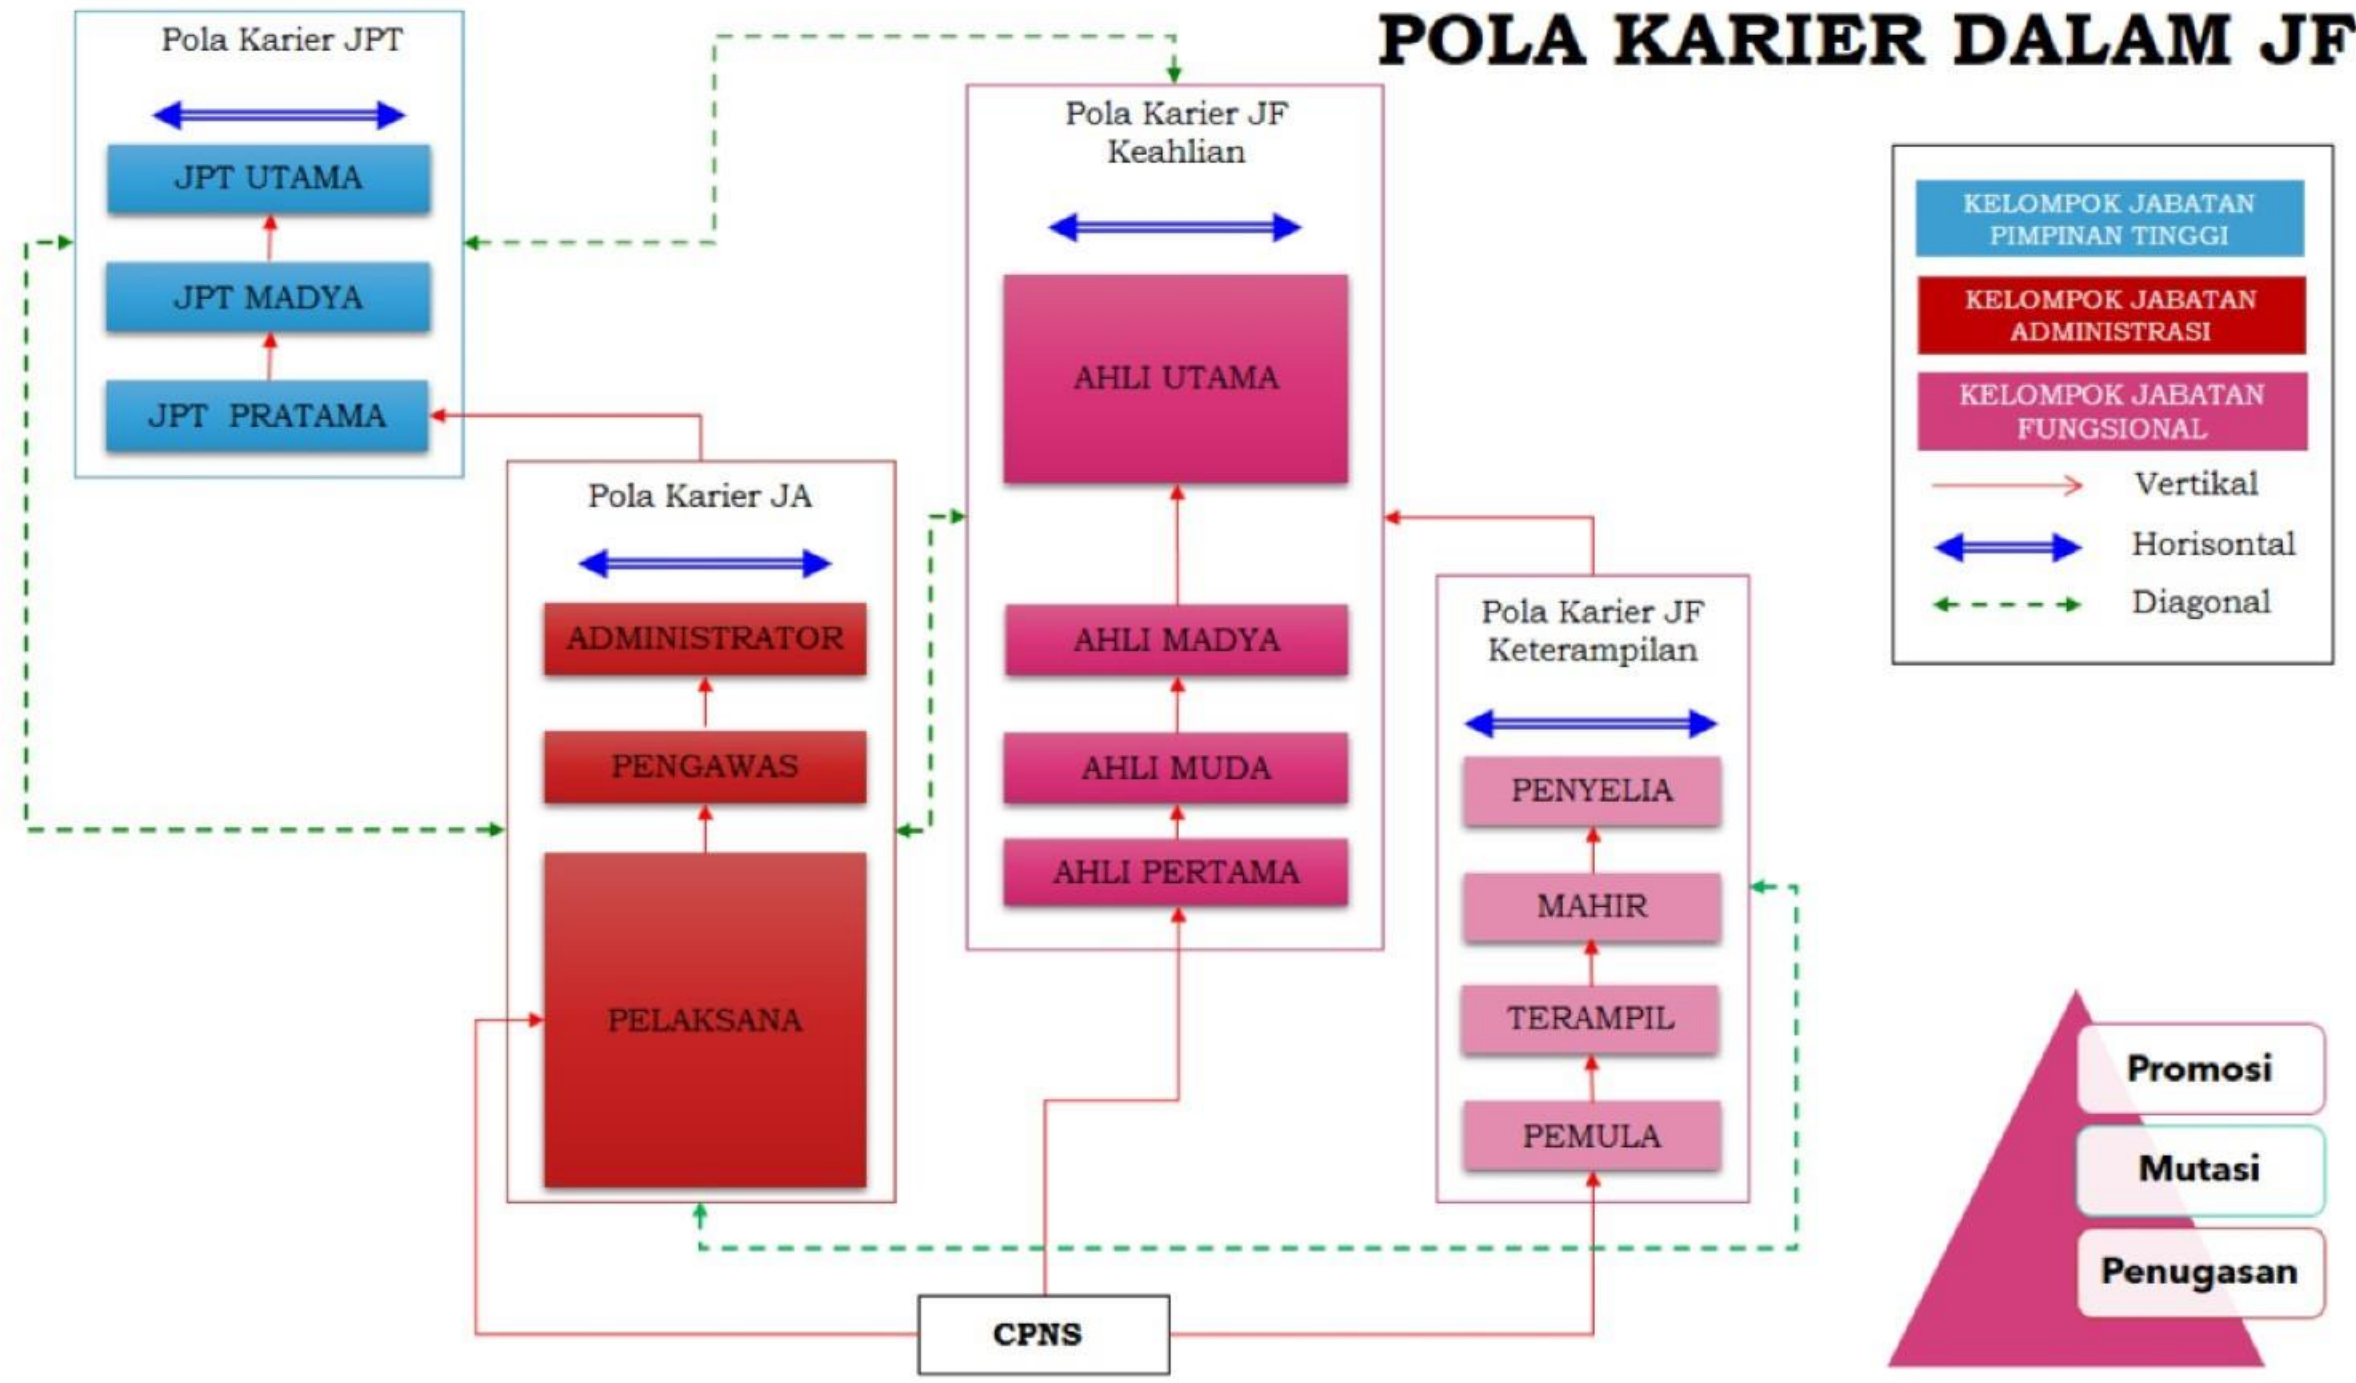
POLA KARIER DALAM JF

Pola Karier JPT

JPT UTAMA

JPT MADYA

JPT PRATAMA

Pola Karier JF Keahlian

AHLI UTAMA

AHLI MADYA

AHLI MUDA

AHLI PERTAMA

Pola Karier JA

ADMINISTRATOR

PENGAWAS

PELAKSANA

Pola Karier JF Keterampilan

PENYELIA

MAHIR

TERAMPIL

PEMULA

CPNS

KELOMPOK JABATAN PIMPINAN TINGGI

KELOMPOK JABATAN ADMINISTRASI

KELOMPOK JABATAN FUNGSIONAL

Vertikal

Horisontal

Diagonal

Promosi

Mutasi

Penugasan